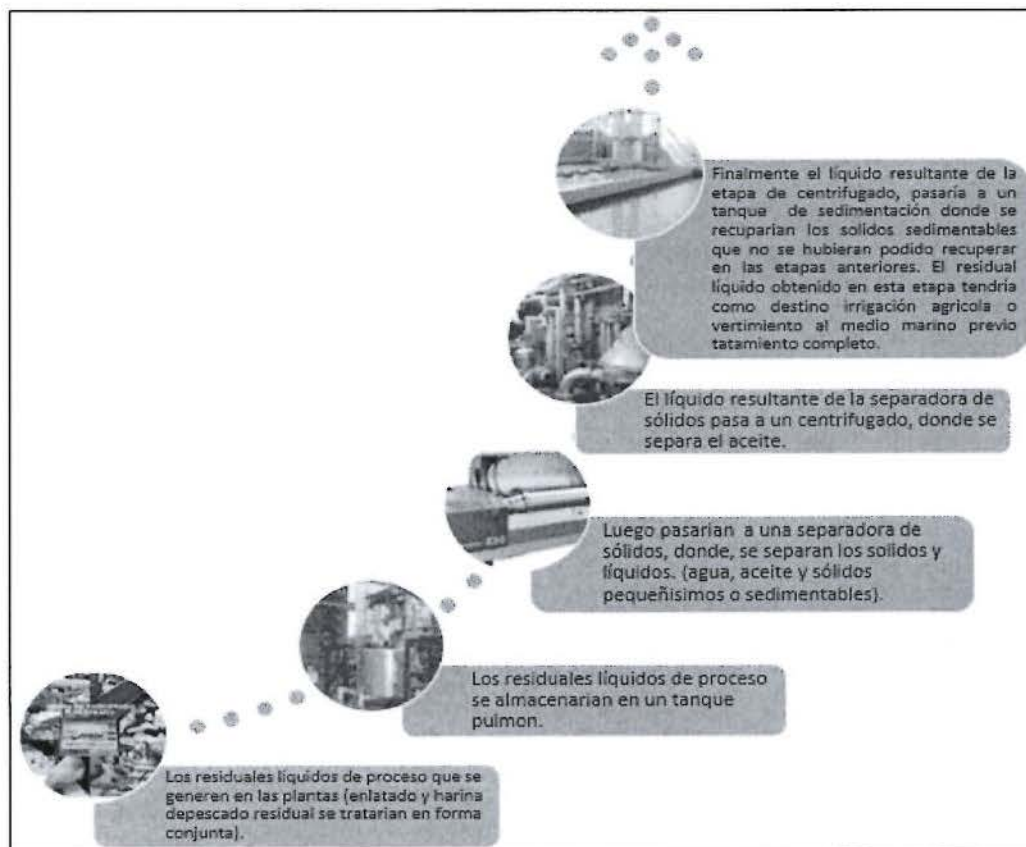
Finalmente el líquido resultante de la etapa de centrifugado, pasaría a un tanque de sedimentación donde se recuparían los solidos sedimentables que no se hubieran podido recuperar en las etapas anteriores. El residual liquido obtenido en esta etapa tendria como destino irrigación agricola o vertimiento al medio marino previo tatamiento completo.

El líquido resultante de la separadora de sólidos pasa a un centrifugado, donde se separa el aceite.

Luego pasarian a una separadora de sólidos, donde, se separan los solidos y líquidos. (agua, aceite y sólidos pequeñisimos o sedimentables).

Los residuales liquidos de proceso se almacenarian en un tanque pulmon.

Los residuales liquidos de proceso que se generen en las plantas (enlatado y harina depescado residual se tratarian en forma conjunta).